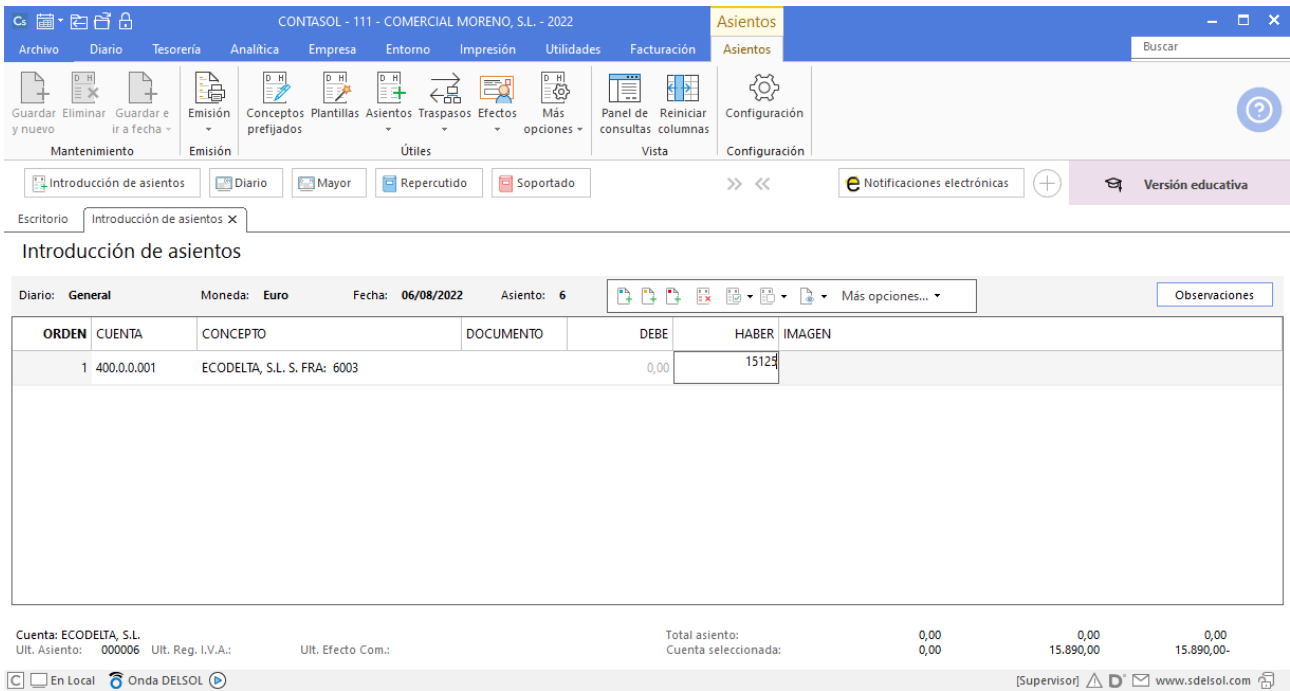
CONTASOL - 111 - COMERCIAL MORENO, S.L. - 2022
Asientos

Archivo Diario Tesorería Analítica Empresa Entorno Impresión Utilidades Facturación Asientos
Buscar

Guardar y nuevo Eliminar Guardar e ir a fecha
Mantenimiento
Emisión
Emisión
Conceptos prefijados Plantillas Asientos Traspasos Efectos Más opciones
Útiles
Panel de consultas Reiniciar columnas
Vista
Configuración
Configuración

Introducción de asientos Diario Mayor Repercutido Soportado
Notificaciones electrónicas
Versión educativa

Escritorio Introducción de asientos

Introducción de asientos

Diario: General Moneda: Euro Fecha: 06/08/2022 Asiento: 6
Más opciones...
Observaciones

| ORDEN | CUENTA | CONCEPTO | DOCUMENTO | DEBE | HABER | IMAGEN |
|---|---|---|---|---|---|---|
| 1 | 400.0.0.001 | ECODELTA, S.L. S. FRA: 6003 | | 0,00 | 15125 | |

Cuenta: ECODELTA, S.L.
Ult. Asiento: 000006 Ult. Reg. I.V.A.: Ult. Efecto Com.:
Total asiento: 0,00 0,00 0,00
Cuenta seleccionada: 0,00 15.890,00 15.890,00-

En Local Onda DELSOL
[Supervisor] www.sdelsol.com